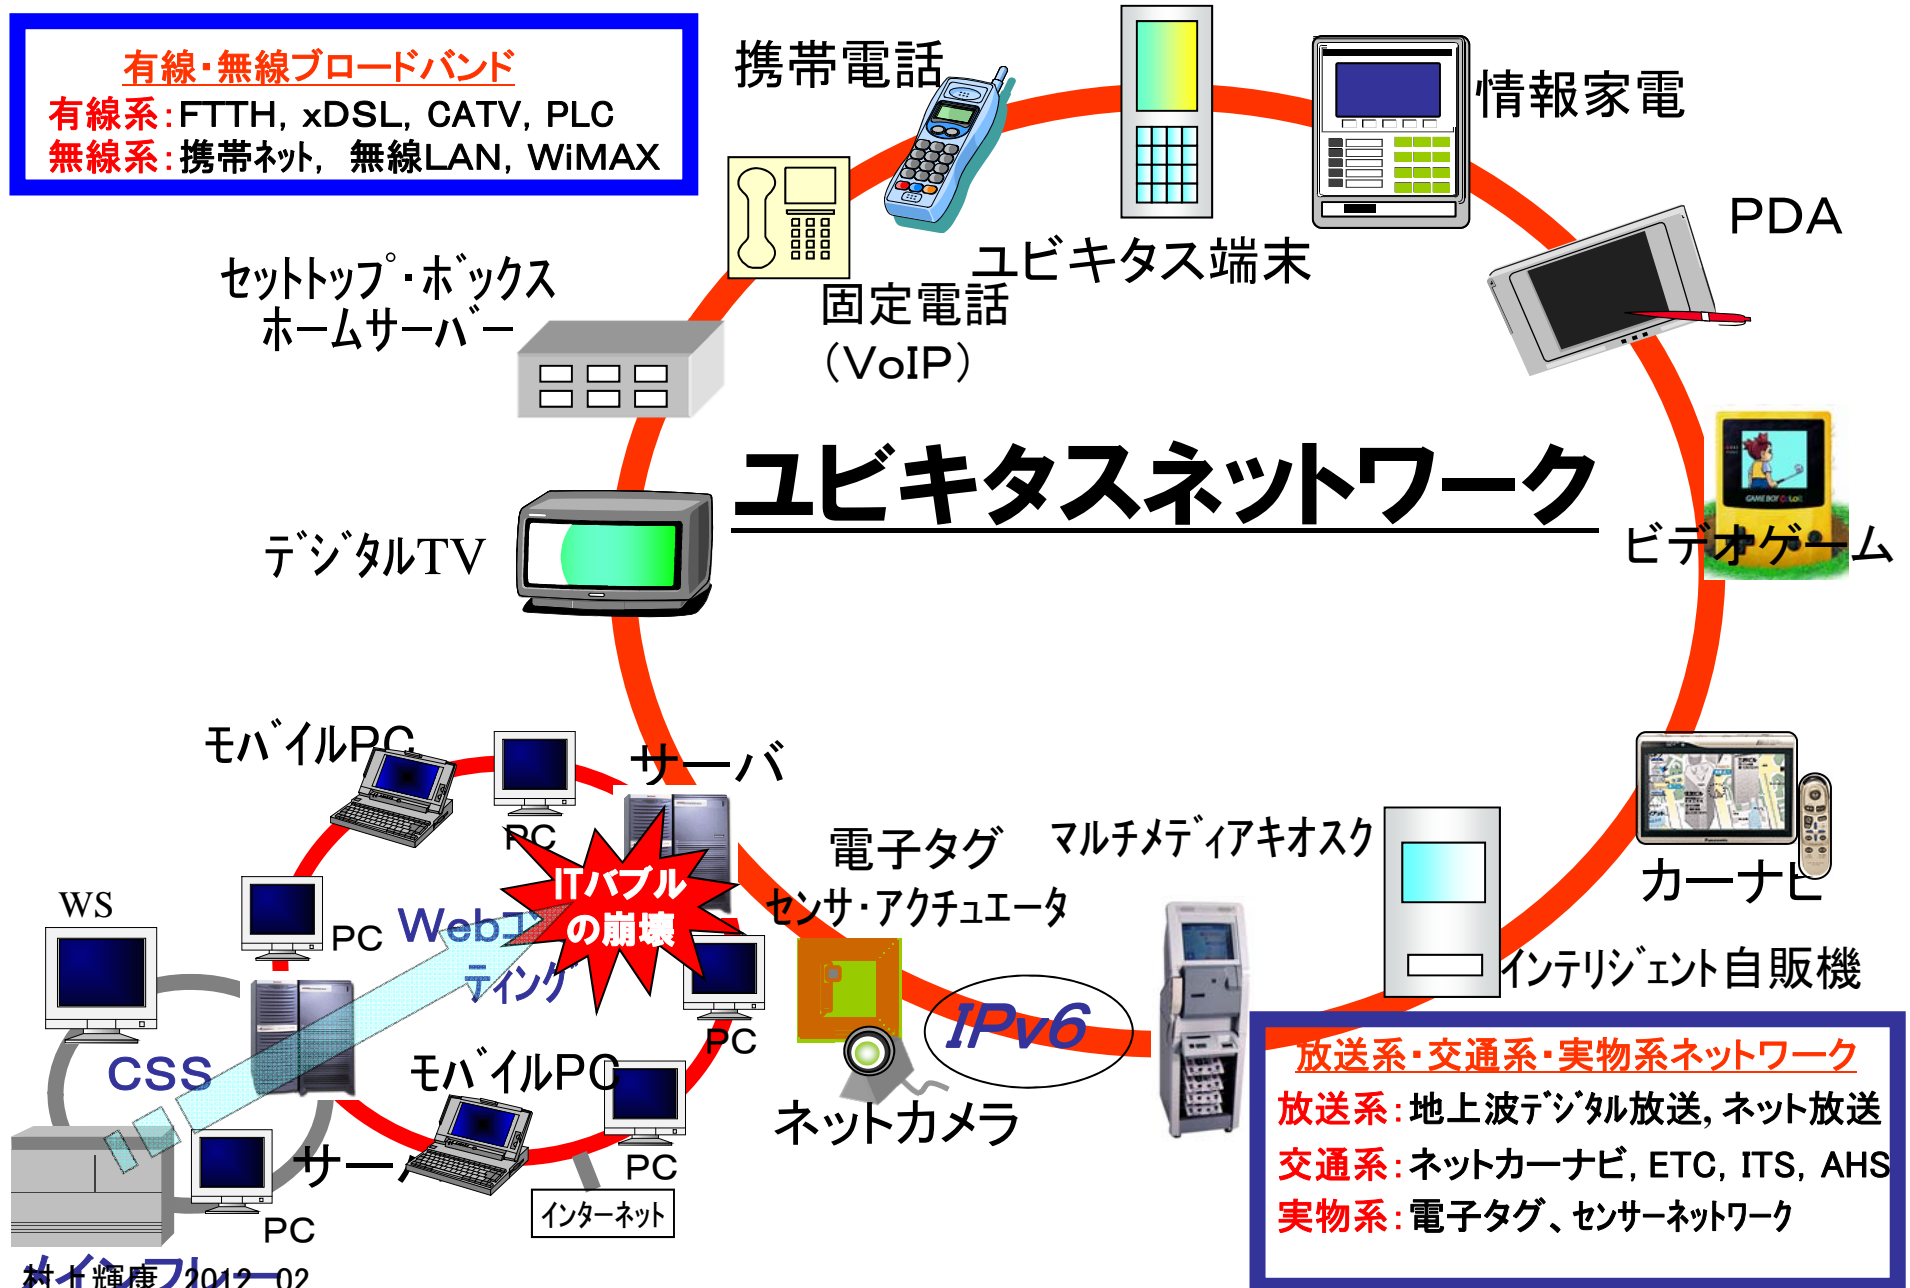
有線・無線ブロードバンド
有線系：FTTH, xDSL, CATV, PLC
無線系：携帯ﾈｯﾄ, 無線LAN, WiMAX

携帯電話

情報家電

PDA

ユビキタス端末

固定電話
（VoIP）

ｾｯﾄﾄｯﾌﾟ･ﾎﾞｯｸｽ
ﾎｰﾑｻｰﾊﾞｰ

ユビキタスネットワーク

ﾃﾞｼﾞﾀﾙTV

ビデオゲーム

ﾓﾊﾞｲﾙPC

PC

サーバ

ITバブルの崩壊

電子タグ

ﾏﾙﾁﾒﾃﾞｨｱｷｵｽｸ

カーナビ

ｾﾝｻ･ｱｸﾁｭｴｰﾀ

WS

PC

Webコンピューティング

ｲﾝﾃﾘｼﾞｪﾝﾄ自販機

PC

IPv6

CSS

ﾓﾊﾞｲﾙPC

ネットカメラ

放送系・交通系・実物系ネットワーク
放送系：地上波ﾃﾞｼﾞﾀﾙ放送, ネット放送
交通系：ネットカーナビ, ETC, ITS, AHS
実物系：電子タグ、ｾﾝｻｰﾈｯﾄﾜｰｸ

サーバ

PC

PC

ｲﾝﾀｰﾈｯﾄ

メインフレーム

村井輝康 2012-02